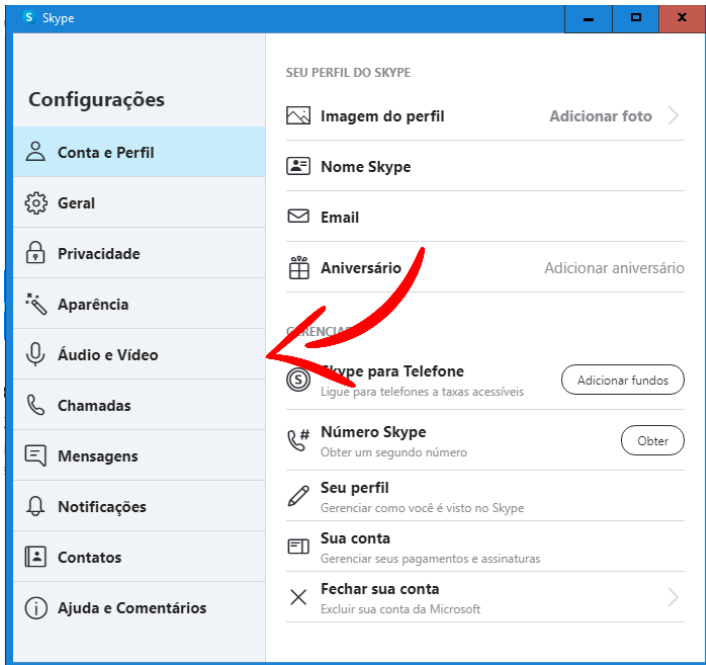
Skype

Configurações

Conta e Perfil

Geral

Privacidade

Aparência

Áudio e Vídeo

Chamadas

Mensagens

Notificações

Contatos

Ajuda e Comentários

SEU PERFIL DO SKYPE

Imagem do perfil

Adicionar foto

Nome Skype

Email

Aniversário

Adicionar aniversário

GERENCIAR

Skype para Telefone

Ligue para telefones a taxas acessíveis

Adicionar fundos

Número Skype

Obter um segundo número

Obter

Seu perfil

Gerenciar como você é visto no Skype

Sua conta

Gerenciar seus pagamentos e assinaturas

Fechar sua conta

Excluir sua conta da Microsoft